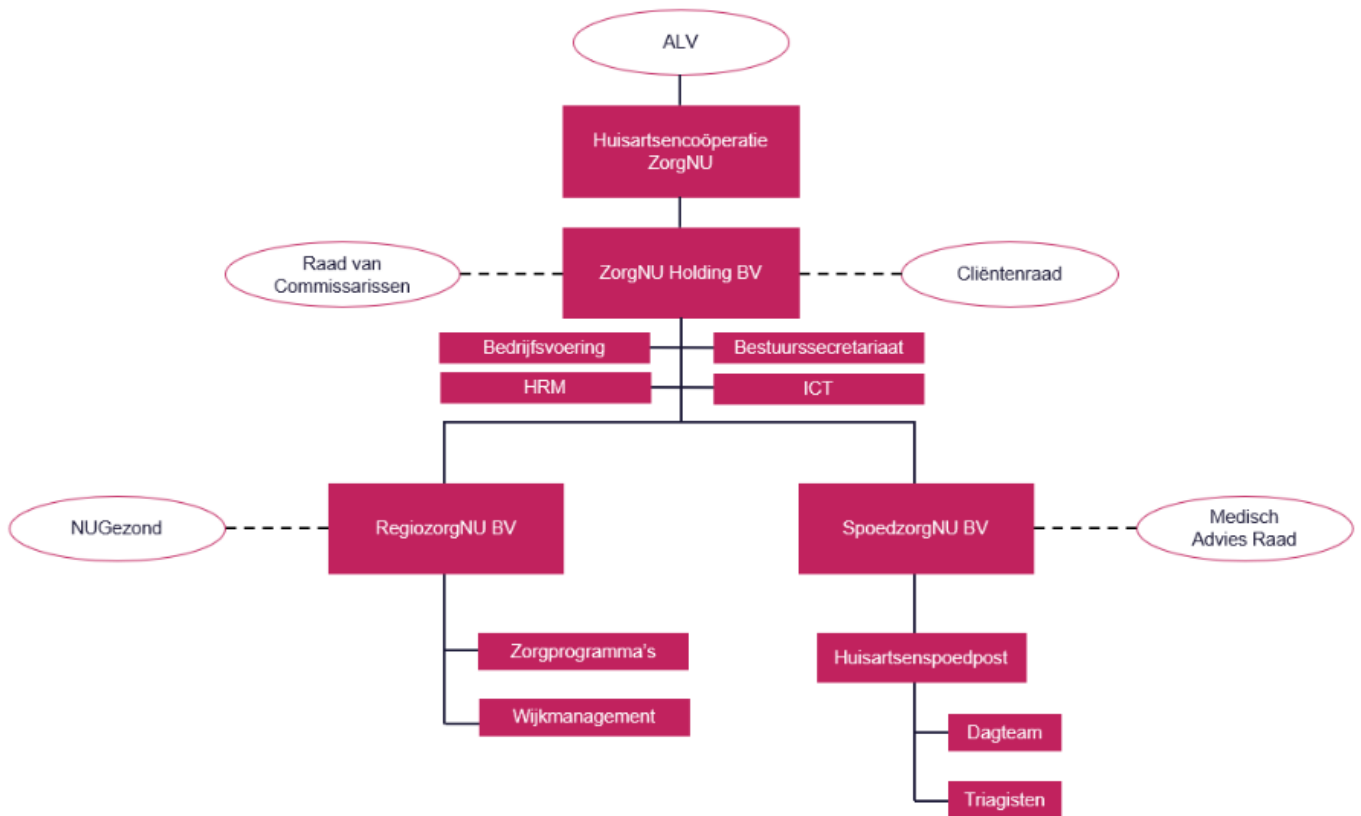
ALV

Huisartsencoöperatie ZorgNU

Raad van Commissarissen

ZorgNU Holding BV

Cliëntenraad

Bedrijfsvoering

Bestuurssecretariaat

HRM

ICT

NUGezond

RegiozorgNU BV

SpoedzorgNU BV

Medisch Advies Raad

Zorgprogramma's

Wijkmanagement

Huisartsenspoedpost

Dagteam

Triagisten